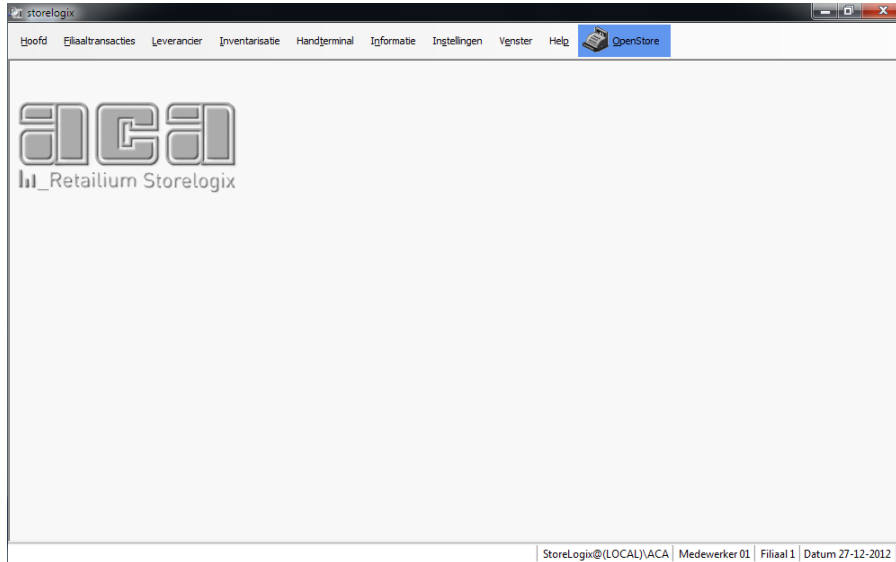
storelogix

Hoofd Filiaaltransacties Leverancier Inventarisatie Handterminal Informatie Instellingen Venster Help OpenStore

aca

Retailium Storelogix

StoreLogix@(LOCAL)\ACA | Medewerker 01 | Filiaal 1 | Datum 27-12-2012